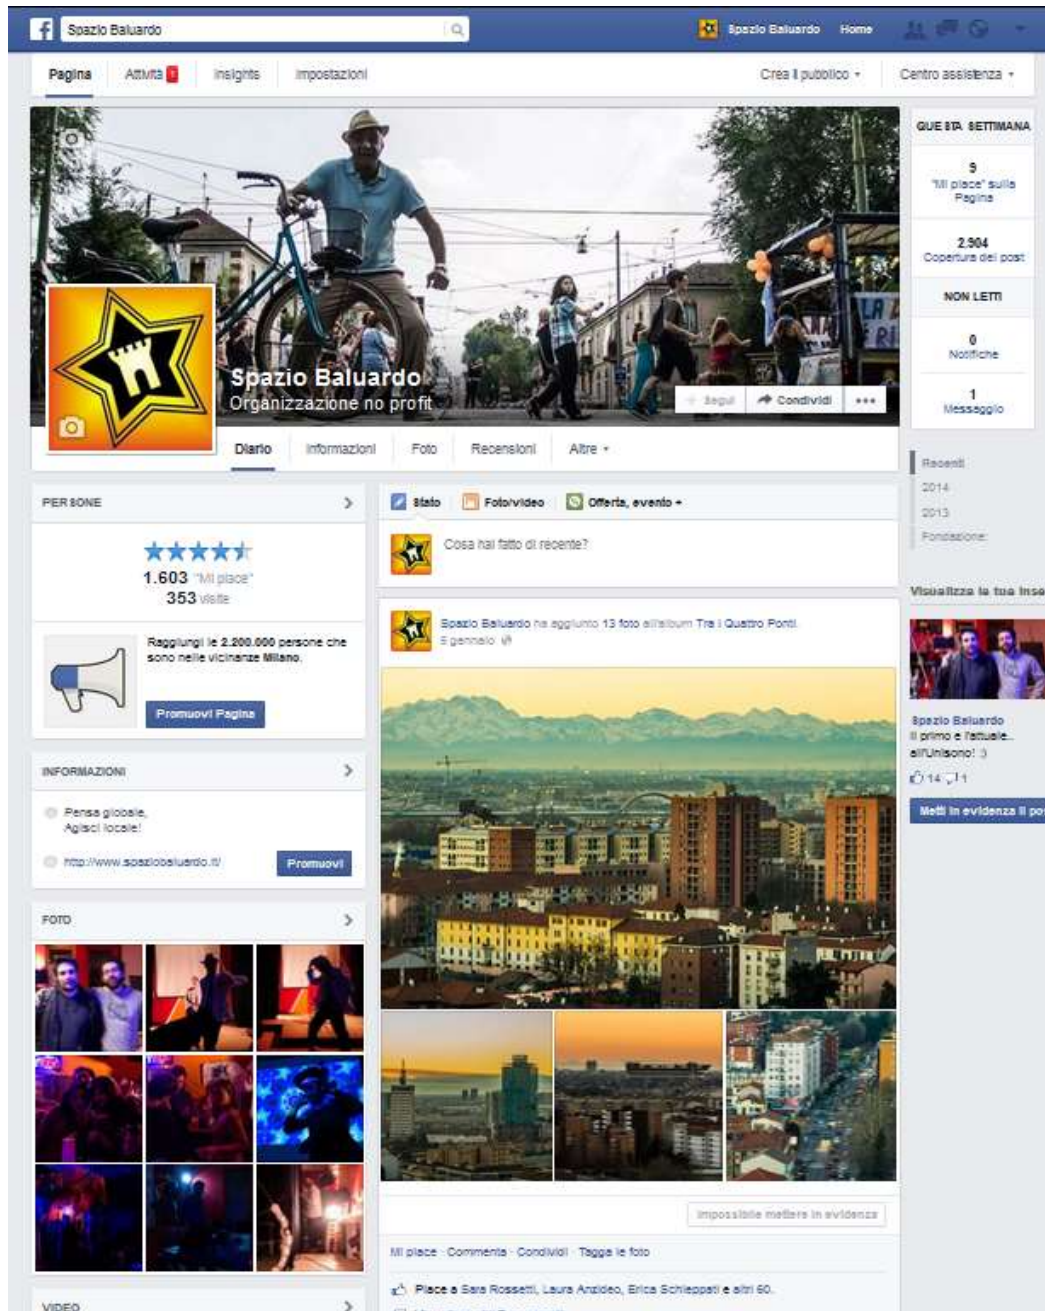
Spazio Baluardo

Spazio Baluardo Home

Pagina Attività 1 Insights Impostazioni

Crea il pubblico ▾ Centro assistenza ▾

QUESTA SETTIMANA

9
"Mi piace" sulla Pagina

2.904
Copertura dei post

NON LETTI

0
Notifiche

1
Messaggio

Spazio Baluardo
Organizzazione no profit

Segui Condividi •••

Diario Informazioni Foto Recensioni Altro ▾

Recenti
2014
2013
Fondazione

PERSONE

1.603 "Mi piace"
353 visite

Raggiungi le 2.200.000 persone che sono nelle vicinanze Milano.

Promuovi Pagina

INFORMAZIONI

Pensa globale, Agisci locale!

http://www.spaziobaluardo.it/

Promuovi

FOTO

VIDEO

Stato Foto/video Offerta, evento +

Cosa hai fatto di recente?

Spazio Baluardo ha aggiunto 13 foto all'album Tra i Quattro Ponti.
5 gennaio

Impossibile mettere in evidenza

Mi piace · Commenta · Condividi · Tagga le foto

Piace a Sara Rossetti, Laura Anzideo, Erica Schieppati e altri 60.

Visualizza la tua inse

Spazio Baluardo
Il primo e l'attuale.. all'Unisono! :)

14 1

Metti in evidenza il po